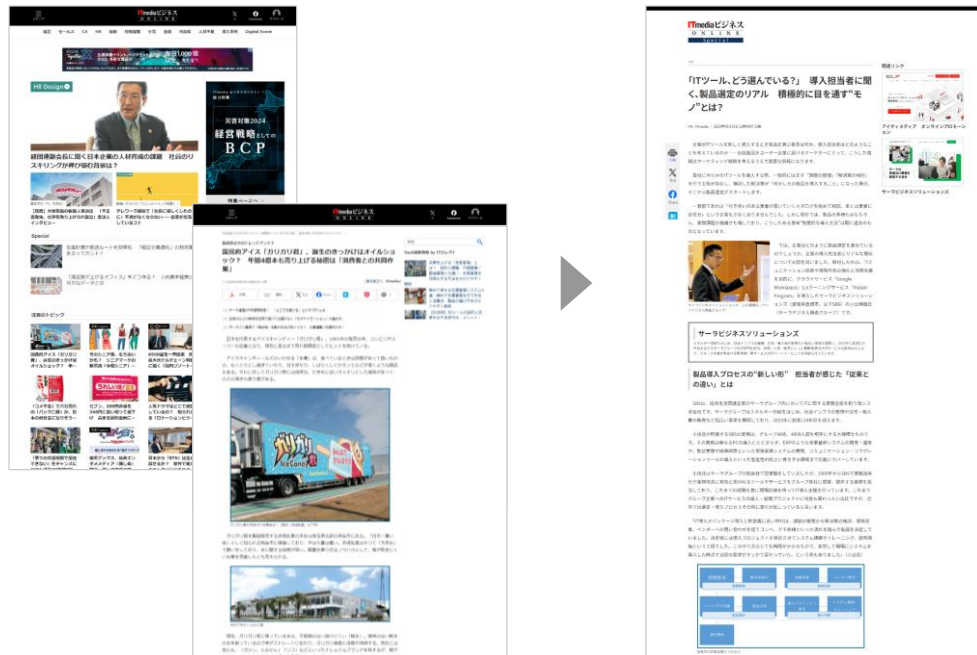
ITmedia ビジネス ONLINE

HR Design

経営戦略としてのBCP

ITmedia ビジネス ONLINE

国民的アイス「ガリガリ君」、誕生のきっかけはオイルショック？　年間4億本も売り上げる秘密は「消費者との共同作業」

ITmedia ビジネス ONLINE Special

「ITツール、どう選んでいる？」　導入担当者に聞く、製品選定のリアル　積極的に目を通す"モノ"とは？

サーラビジネスソリューションズ

製品導入プロセスの"新しい形"　担当者が感じた「従来との違い」とは